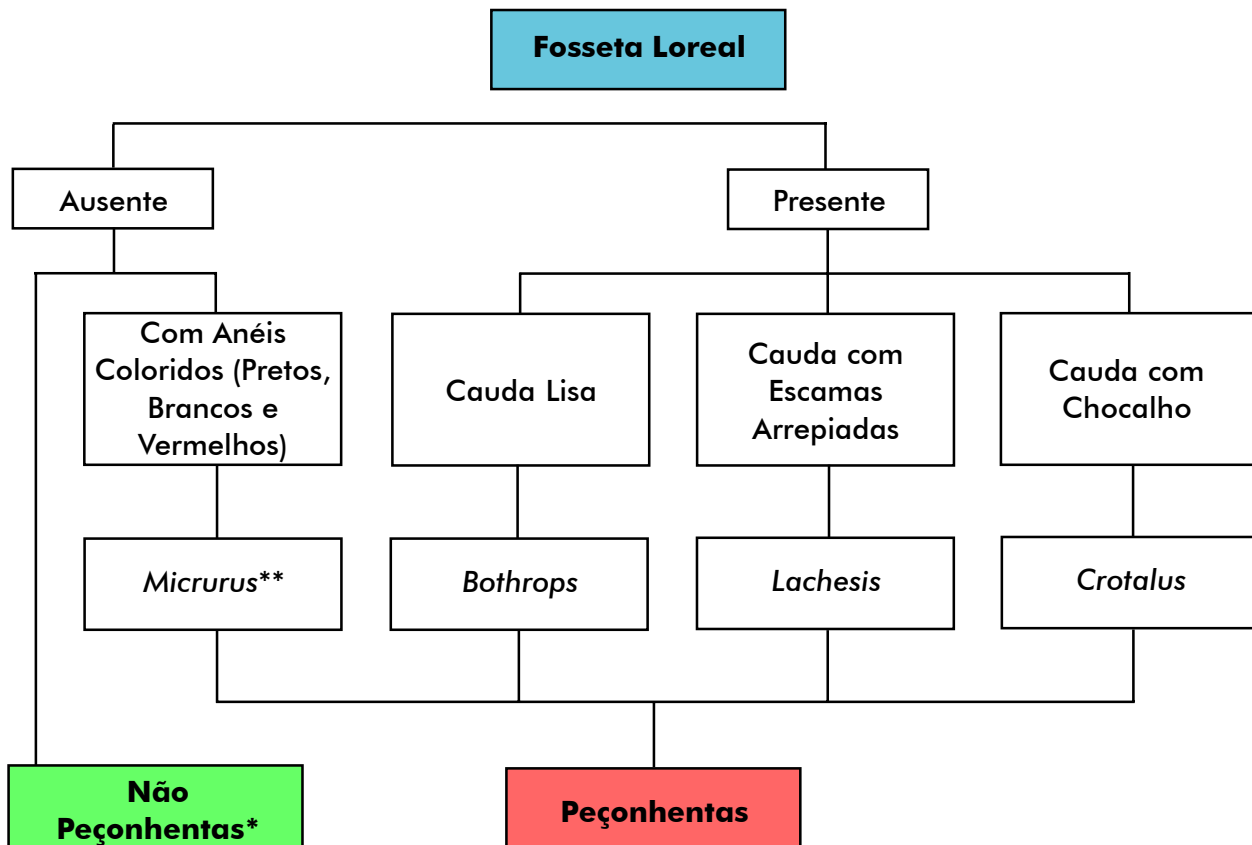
**Fosseta Loreal**

Ausente

Presente

Com Anéis Coloridos (Pretos, Brancos e Vermelhos)

Cauda Lisa

Cauda com Escamas Arrepiadas

Cauda com Chocalho

*Micrurus***

*Bothrops*

*Lachesis*

*Crotalus*

**Não Peçonhentas***

**Peçonhentas**